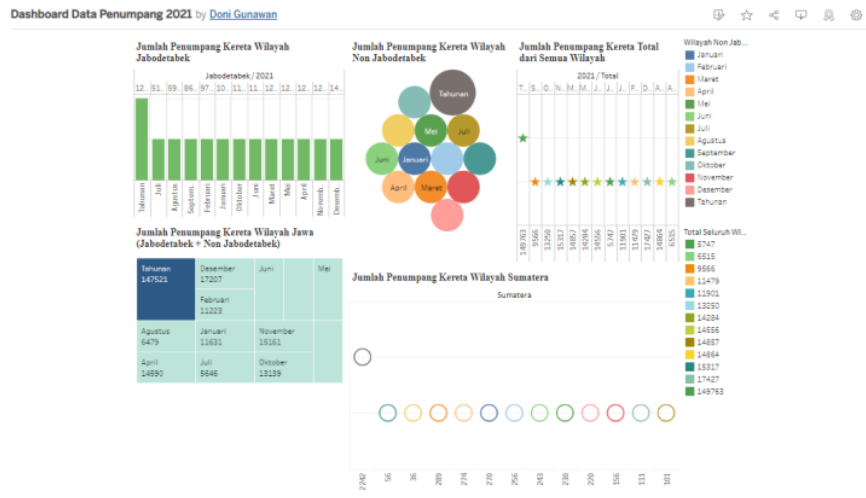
Dashboard Data Penumpang 2021 by Doni Gunawan

Jumlah Penumpang Kereta Wilayah Jabodetabek

Jabodetabek / 2021

12. | 51. | 59. | 86. | 97. | 10. | 11. | 11. | 11. | 12. | 12. | 12. | 14.

Tahunan | Juli | Agustus | Septem.. | Februari | Januari | Oktober | Juni | Maret | Mei | April | Novemb.. | Desemb..

Jumlah Penumpang Kereta Wilayah Non Jabodetabek

Tahunan
Mei
Juli
Juni
Januari
April
Maret

Jumlah Penumpang Kereta Total dari Semua Wilayah

2021 / Total

T.. | S.. | O.. | N.. | M.. | M.. | J.. | J.. | J.. | F.. | D.. | A.. | A..

149763 | 9566 | 13250 | 15317 | 14857 | 14284 | 14556 | 5747 | 11901 | 11479 | 17427 | 14864 | 6515

Wilayah Non Jab..
Januari
Februari
Maret
April
Mei
Juni
Juli
Agustus
September
Oktober
November
Desember
Tahunan

Jumlah Penumpang Kereta Wilayah Jawa (Jabodetabek + Non Jabodetabek)

| Tahunan 147521 | Desember 17207 | Juni | | Mei |
|---|---|---|---|---|
| | Februari 11223 | | | |
| Agustus 6479 | Januari 11631 | November 15161 | | |
| April 14690 | Juli 5646 | Oktober 13139 | | |

Jumlah Penumpang Kereta Wilayah Sumatera

Sumatera

2242 | 56 | 36 | 289 | 274 | 278 | 256 | 243 | 238 | 220 | 156 | 111 | 101

Total Seluruh Wil..
5747
6515
9566
11479
11901
13250
14284
14556
14857
14864
15317
17427
149763